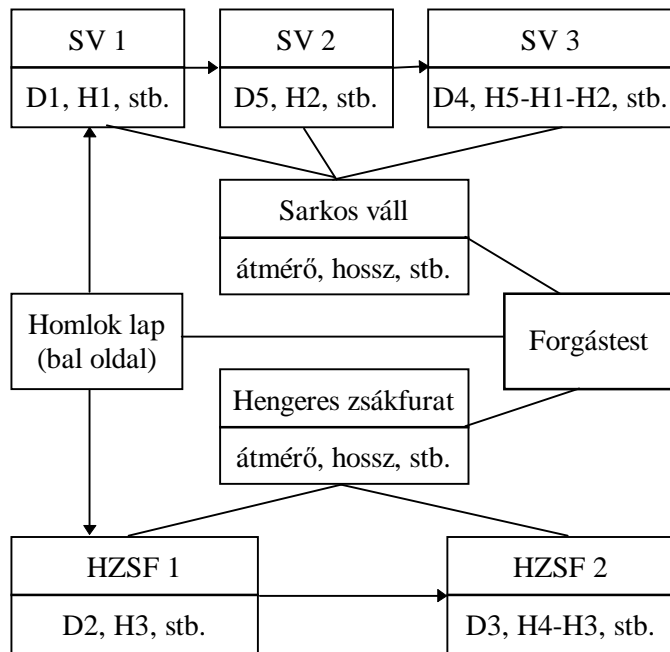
SV 1
D1, H1, stb.

SV 2
D5, H2, stb.

SV 3
D4, H5-H1-H2, stb.

Sarkos váll
átmérő, hossz, stb.

Homlok lap (bal oldal)

Forgástest

Hengeres zsákfurat
átmérő, hossz, stb.

HZSF 1
D2, H3, stb.

HZSF 2
D3, H4-H3, stb.